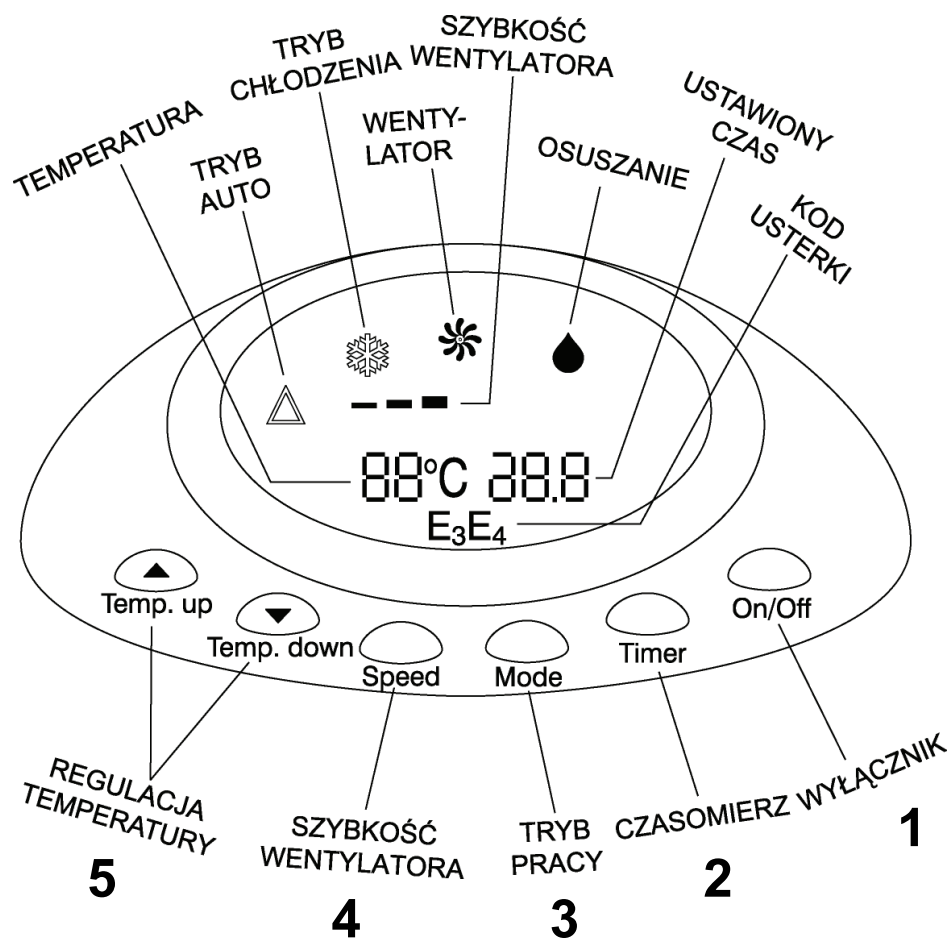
TEMPERATURA

TRYB AUTO

TRYB CHŁODZENIA

WENTY-LATOR

SZYBKOŚĆ WENTYLATORA

OSUSZANIE

USTAWIONY CZAS

KOD USTERKI

88°C 88.8

$E_3E_4$

Temp. up

Temp. down

Speed

Mode

Timer

On/Off

REGULACJA TEMPERATURY

SZYBKOŚĆ WENTYLATORA

TRYB PRACY

CZASOMIERZ

WYŁĄCZNIK

5

4

3

2

1